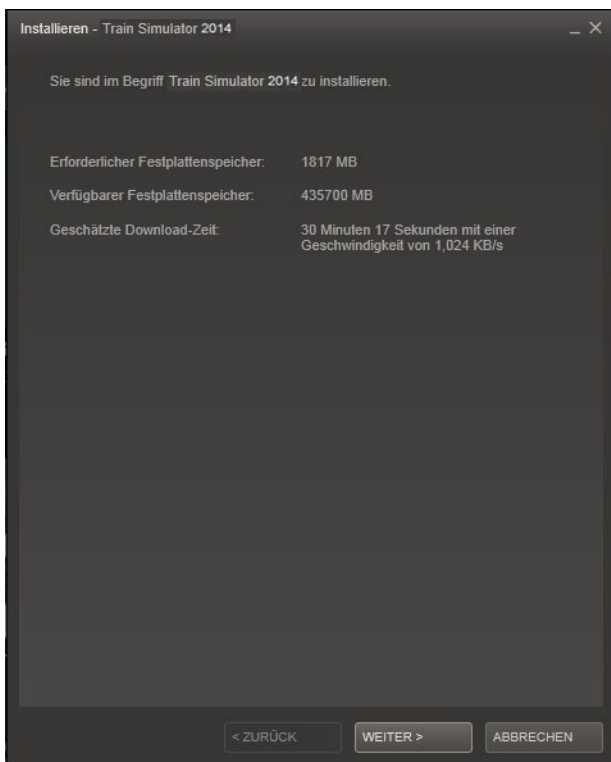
Installieren - Train Simulator 2014

_ X

Sie sind im Begriff Train Simulator 2014 zu installieren.

| | |
|---|---|
| Erforderlicher Festplattenspeicher: | 1817 MB |
| Verfügbarer Festplattenspeicher: | 435700 MB |
| Geschätzte Download-Zeit: | 30 Minuten 17 Sekunden mit einer Geschwindigkeit von 1,024 KB/s |

< ZURÜCK

WEITER >

ABBRECHEN